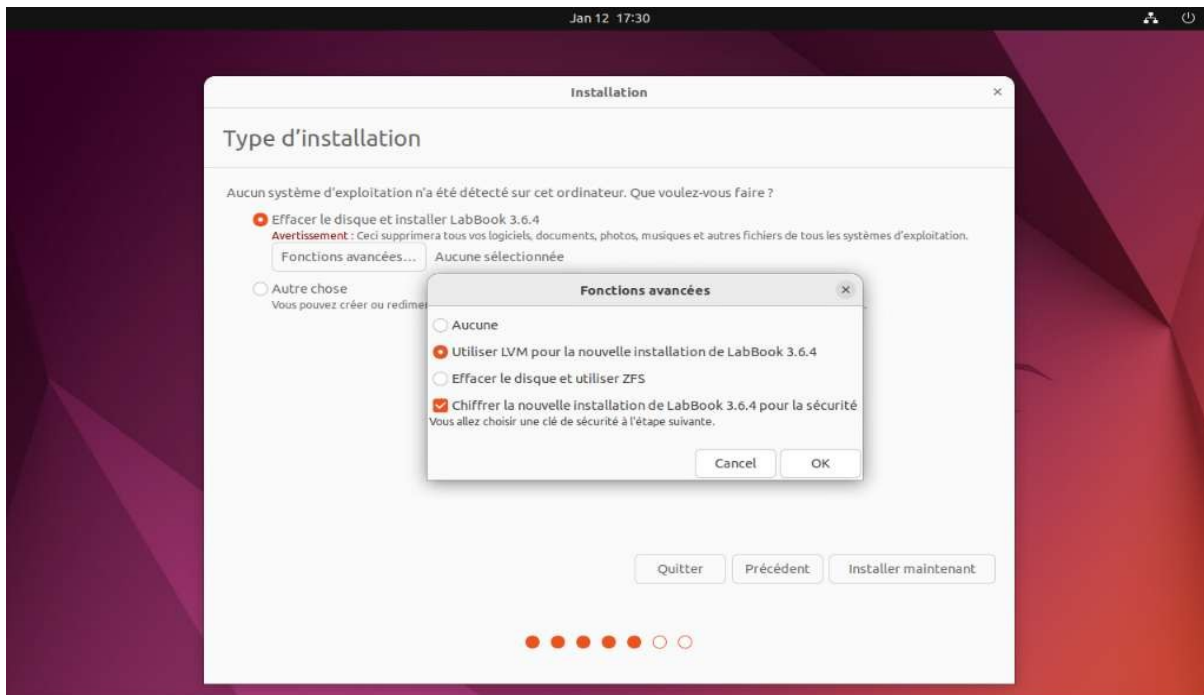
Jan 12 17:30

Installation

Type d'installation

Aucun système d'exploitation n'a été détecté sur cet ordinateur. Que voulez-vous faire ?

Effacer le disque et installer LabBook 3.6.4
Avertissement : Ceci supprimera tous vos logiciels, documents, photos, musiques et autres fichiers de tous les systèmes d'exploitation.

Fonctions avancées... Aucune sélectionnée

Autre chose
Vous pouvez créer ou redimen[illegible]

Fonctions avancées

Aucune

Utiliser LVM pour la nouvelle installation de LabBook 3.6.4

Effacer le disque et utiliser ZFS

Chiffrer la nouvelle installation de LabBook 3.6.4 pour la sécurité
Vous allez choisir une clé de sécurité à l'étape suivante.

Cancel OK

Quitter Précédent Installer maintenant